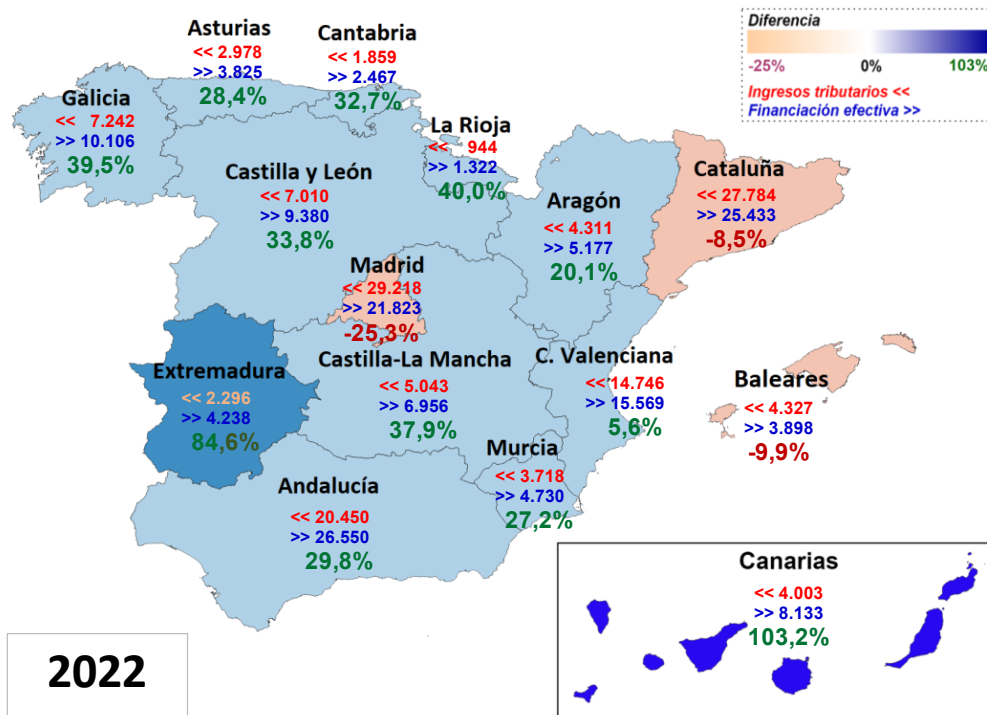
Diferencia
-25% 0% 103%
Ingresos tributarios <<
Financiación efectiva >>

Asturias
<< 2.978
>> 3.825
28,4%

Cantabria
<< 1.859
>> 2.467
32,7%

Galicia
<< 7.242
>> 10.106
39,5%

La Rioja
<< 944
>> 1.322
40,0%

Castilla y León
<< 7.010
>> 9.380
33,8%

Aragón
<< 4.311
>> 5.177
20,1%

Cataluña
<< 27.784
>> 25.433
-8,5%

Madrid
<< 29.218
>> 21.823
-25,3%

Extremadura
<< 2.296
>> 4.238
84,6%

Castilla-La Mancha
<< 5.043
>> 6.956
37,9%

C. Valenciana
<< 14.746
>> 15.569
5,6%

Baleares
<< 4.327
>> 3.898
-9,9%

Murcia
<< 3.718
>> 4.730
27,2%

Andalucía
<< 20.450
>> 26.550
29,8%

Canarias
<< 4.003
>> 8.133
103,2%

2022